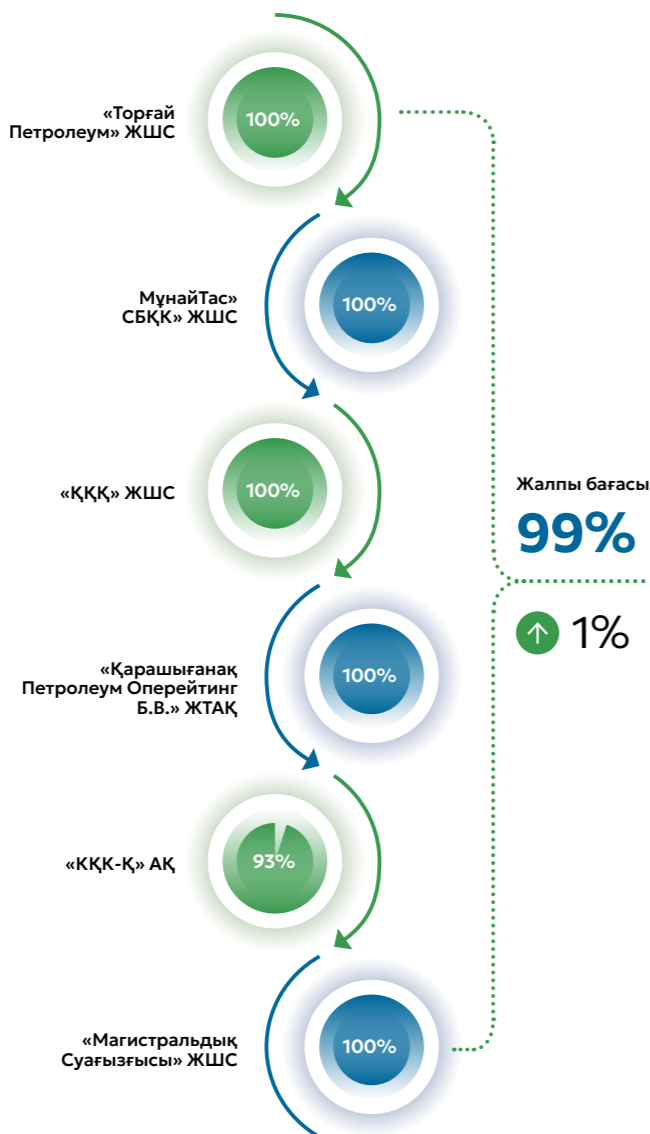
«Торғай Петролеум» ЖШС

100%

МұнайТас» СБҚК» ЖШС

100%

«ҚҚҚ» ЖШС

100%

«Қарашығанақ Петролеум Оперейтинг Б.В.» ЖТАҚ

100%

«ҚҚК-Қ» АҚ

93%

«Магистральдық Суағызғысы» ЖШС

100%

Жалпы бағасы

99%

1%